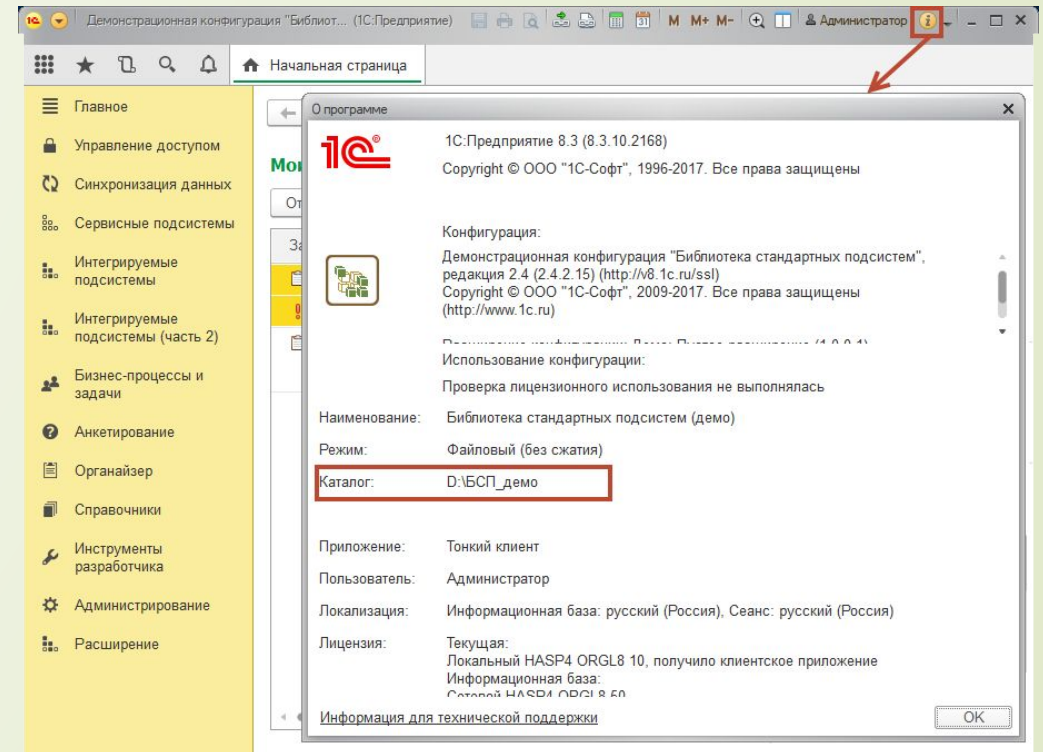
Демонстрационная конфигурация "Библиот... (1С:Предприятие)
M M+ M-
Администратор

Начальная страница

Главное
Управление доступом
Синхронизация данных
Сервисные подсистемы
Интегрируемые подсистемы
Интегрируемые подсистемы (часть 2)
Бизнес-процессы и задачи
Анкетирование
Органайзер
Справочники
Инструменты разработчика
Администрирование
Расширение

Мо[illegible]
От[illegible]
За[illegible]

О программе

1С:Предприятие 8.3 (8.3.10.2168)
Copyright © ООО "1С-Софт", 1996-2017. Все права защищены

Конфигурация:
Демонстрационная конфигурация "Библиотека стандартных подсистем", редакция 2.4 (2.4.2.15) (http://v8.1c.ru/ssl)
Copyright © ООО "1С-Софт", 2009-2017. Все права защищены
(http://www.1c.ru)
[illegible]

Использование конфигурации:
Проверка лицензионного использования не выполнялась

| Наименование: | Библиотека стандартных подсистем (демо) |
|---|---|
| Режим: | Файловый (без сжатия) |
| Каталог: | D:\БСП_демо |
| Приложение: | Тонкий клиент |
| Пользователь: | Администратор |
| Локализация: | Информационная база: русский (Россия), Сеанс: русский (Россия) |
| Лицензия: | Текущая: Локальный HASP4 ORGL8 10, получило клиентское приложение Информационная база: Сетевой HASP4 ORGL8 50 |

Информация для технической поддержки
OK